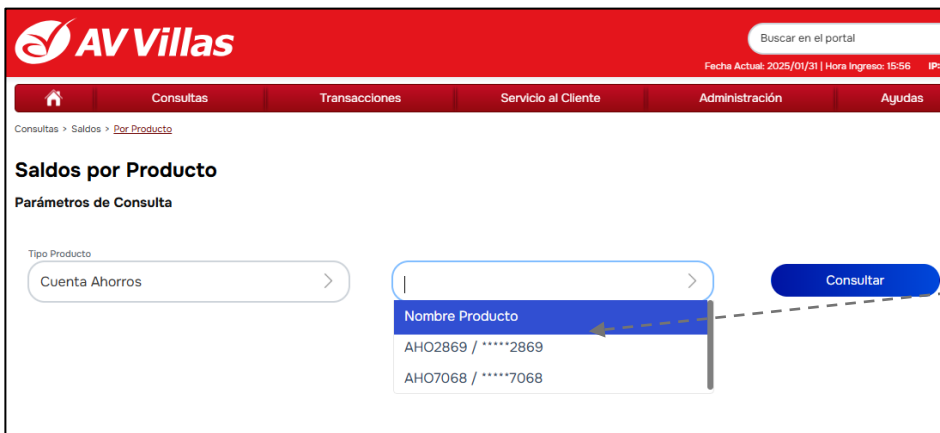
AV Villas

Buscar en el portal

Fecha Actual: 2025/01/31 | Hora Ingreso: 15:56 IP:

Consultas Transacciones Servicio al Cliente Administración Ayudas

Consultas > Saldos > Por Producto

Saldos por Producto

Parámetros de Consulta

Tipo Producto

Cuenta Ahorros

Consultar

Nombre Producto

AHO2869 / *****2869

AHO7068 / *****7068